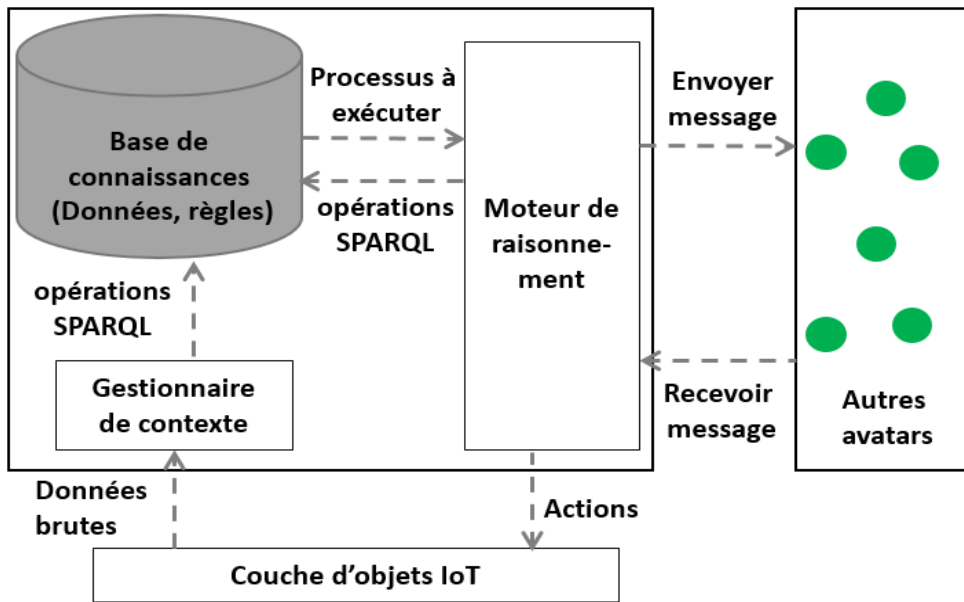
Base de connaissances (Données, règles)

Processus à exécuter

opérations SPARQL

Moteur de raisonnement

Envoyer message

Recevoir message

Autres avatars

opérations SPARQL

Gestionnaire de contexte

Données brutes

Actions

Couche d'objets IoT